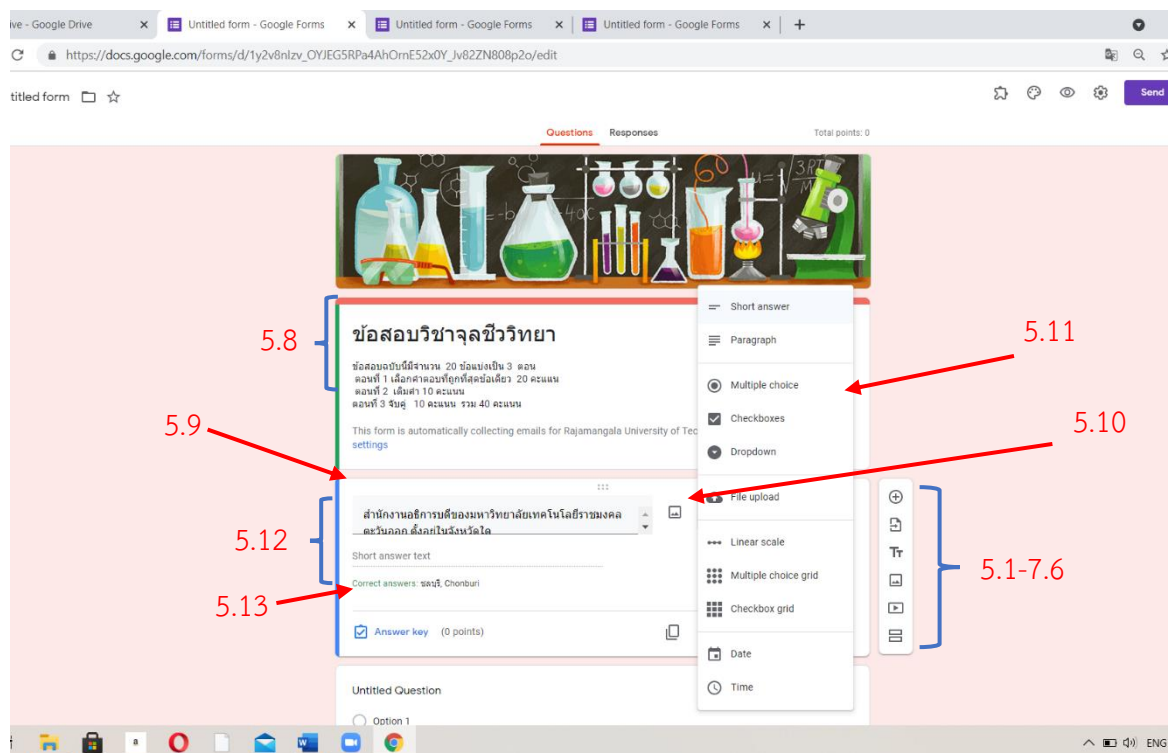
ive - Google Drive × Untitled form - Google Forms × Untitled form - Google Forms × Untitled form - Google Forms × +

https://docs.google.com/forms/d/1y2v8nlzv_OYJEG5RPa4AhOrnE52x0Y_Jv82ZN808p2o/edit

ntitled form

Send

Questions Responses Total points: 0

5.8

ข้อสอบวิชาจุลชีววิทยา

ข้อสอบฉบับนี้มีจำนวน 20 ข้อแบ่งเป็น 3 ตอน
ตอนที่ 1 เลือกคำตอบที่ถูกที่สุดข้อเดียว 20 คะแนน
ตอนที่ 2 เติมคำ 10 คะแนน
ตอนที่ 3 จับคู่ 10 คะแนน รวม 40 คะแนน

This form is automatically collecting emails for Rajamangala University of Tec
settings

5.9

5.12

สำนักงานอธิการบดีของมหาวิทยาลัยเทคโนโลยีราชมงคลตะวันออก ตั้งอยู่ในจังหวัดใด

Short answer text

5.13

Correct answers: ชลบุรี, Chonburi

Answer key (0 points)

Untitled Question

Option 1

Short answer
Paragraph
Multiple choice
Checkboxes
Dropdown
File upload
Linear scale
Multiple choice grid
Checkbox grid
Date
Time

5.11

5.10

5.1-7.6

ENG